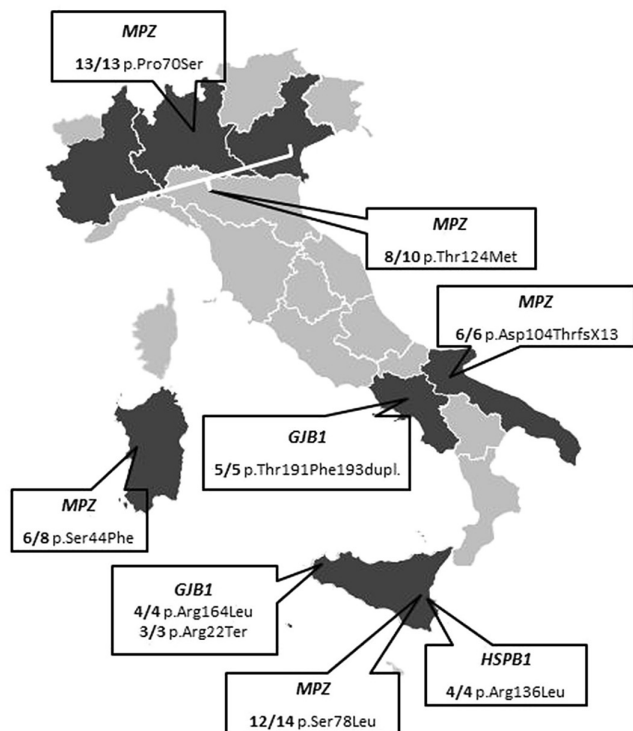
MPZ
13/13 p.Pro70Ser

MPZ
8/10 p.Thr124Met

MPZ
6/6 p.Asp104ThrfsX13

GJB1
5/5 p.Thr191Phe193dupl.

MPZ
6/8 p.Ser44Phe

GJB1
4/4 p.Arg164Leu
3/3 p.Arg22Ter

HSPB1
4/4 p.Arg136Leu

MPZ
12/14 p.Ser78Leu